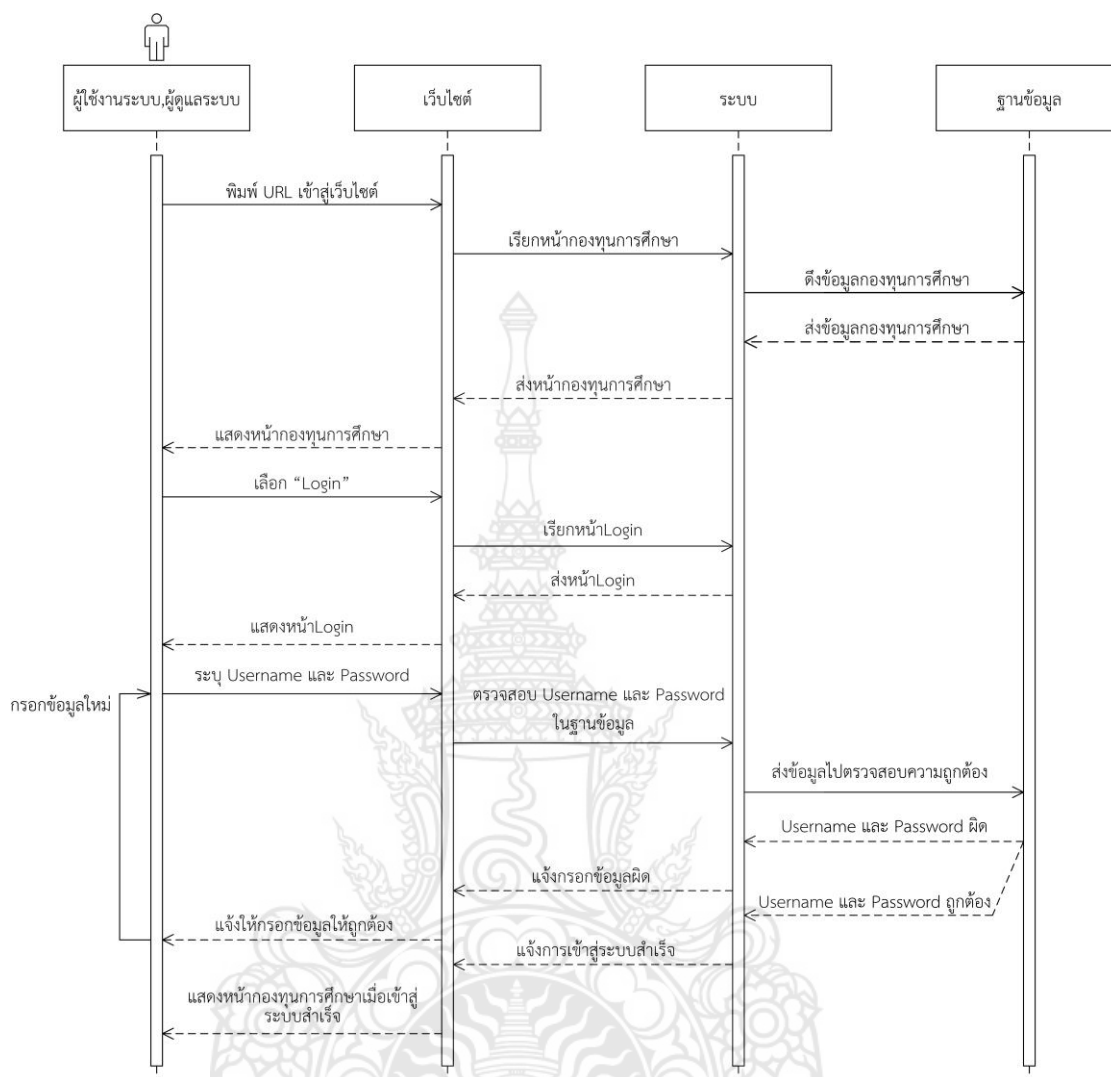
ผู้ใช้งานระบบ,ผู้ดูแลระบบ

เว็บไซต์

ระบบ

ฐานข้อมูล

พิมพ์ URL เข้าสู่เว็บไซต์

เรียกหน้ากองทุนการศึกษา

ดึงข้อมูลกองทุนการศึกษา

ส่งข้อมูลกองทุนการศึกษา

ส่งหน้ากองทุนการศึกษา

แสดงหน้ากองทุนการศึกษา

เลือก “Login”

เรียกหน้าLogin

ส่งหน้าLogin

แสดงหน้าLogin

ระบุ Username และ Password

กรอกข้อมูลใหม่

ตรวจสอบ Username และ Password ในฐานข้อมูล

ส่งข้อมูลไปตรวจสอบความถูกต้อง

Username และ Password ผิด

แจ้งกรอกข้อมูลผิด

Username และ Password ถูกต้อง

แจ้งให้กรอกข้อมูลให้ถูกต้อง

แจ้งการเข้าสู่ระบบสำเร็จ

แสดงหน้ากองทุนการศึกษาเมื่อเข้าสู่ระบบสำเร็จ